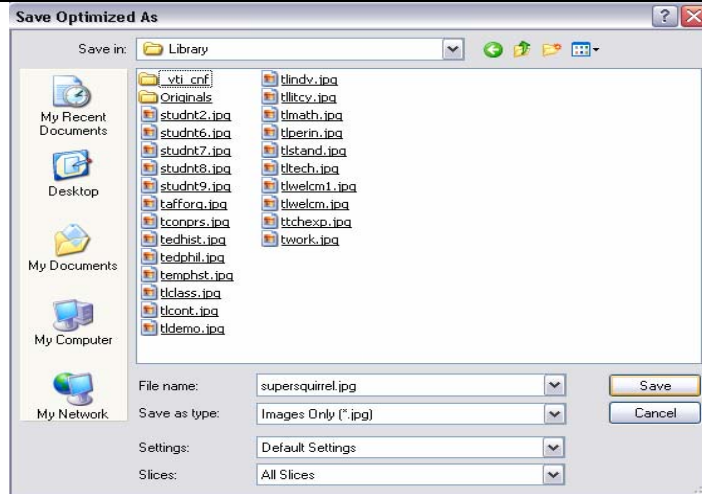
Save Optimized As

Save in: Library

My Recent Documents

Desktop

My Documents

My Computer

My Network

_vti_cnf
Originals
studnt2.jpg
studnt6.jpg
studnt7.jpg
studnt8.jpg
studnt9.jpg
tafforg.jpg
tconprs.jpg
tedhist.jpg
tedphil.jpg
temphst.jpg
tlclass.jpg
tlcont.jpg
tldemo.jpg

tlindv.jpg
tllitcy.jpg
tlmath.jpg
tlperin.jpg
tlstand.jpg
tltech.jpg
tlwelcm1.jpg
tlwelcm.jpg
ttchexp.jpg
twork.jpg

File name: supersquirrel.jpg

Save as type: Images Only (*.jpg)

Save

Cancel

Settings: Default Settings

Slices: All Slices